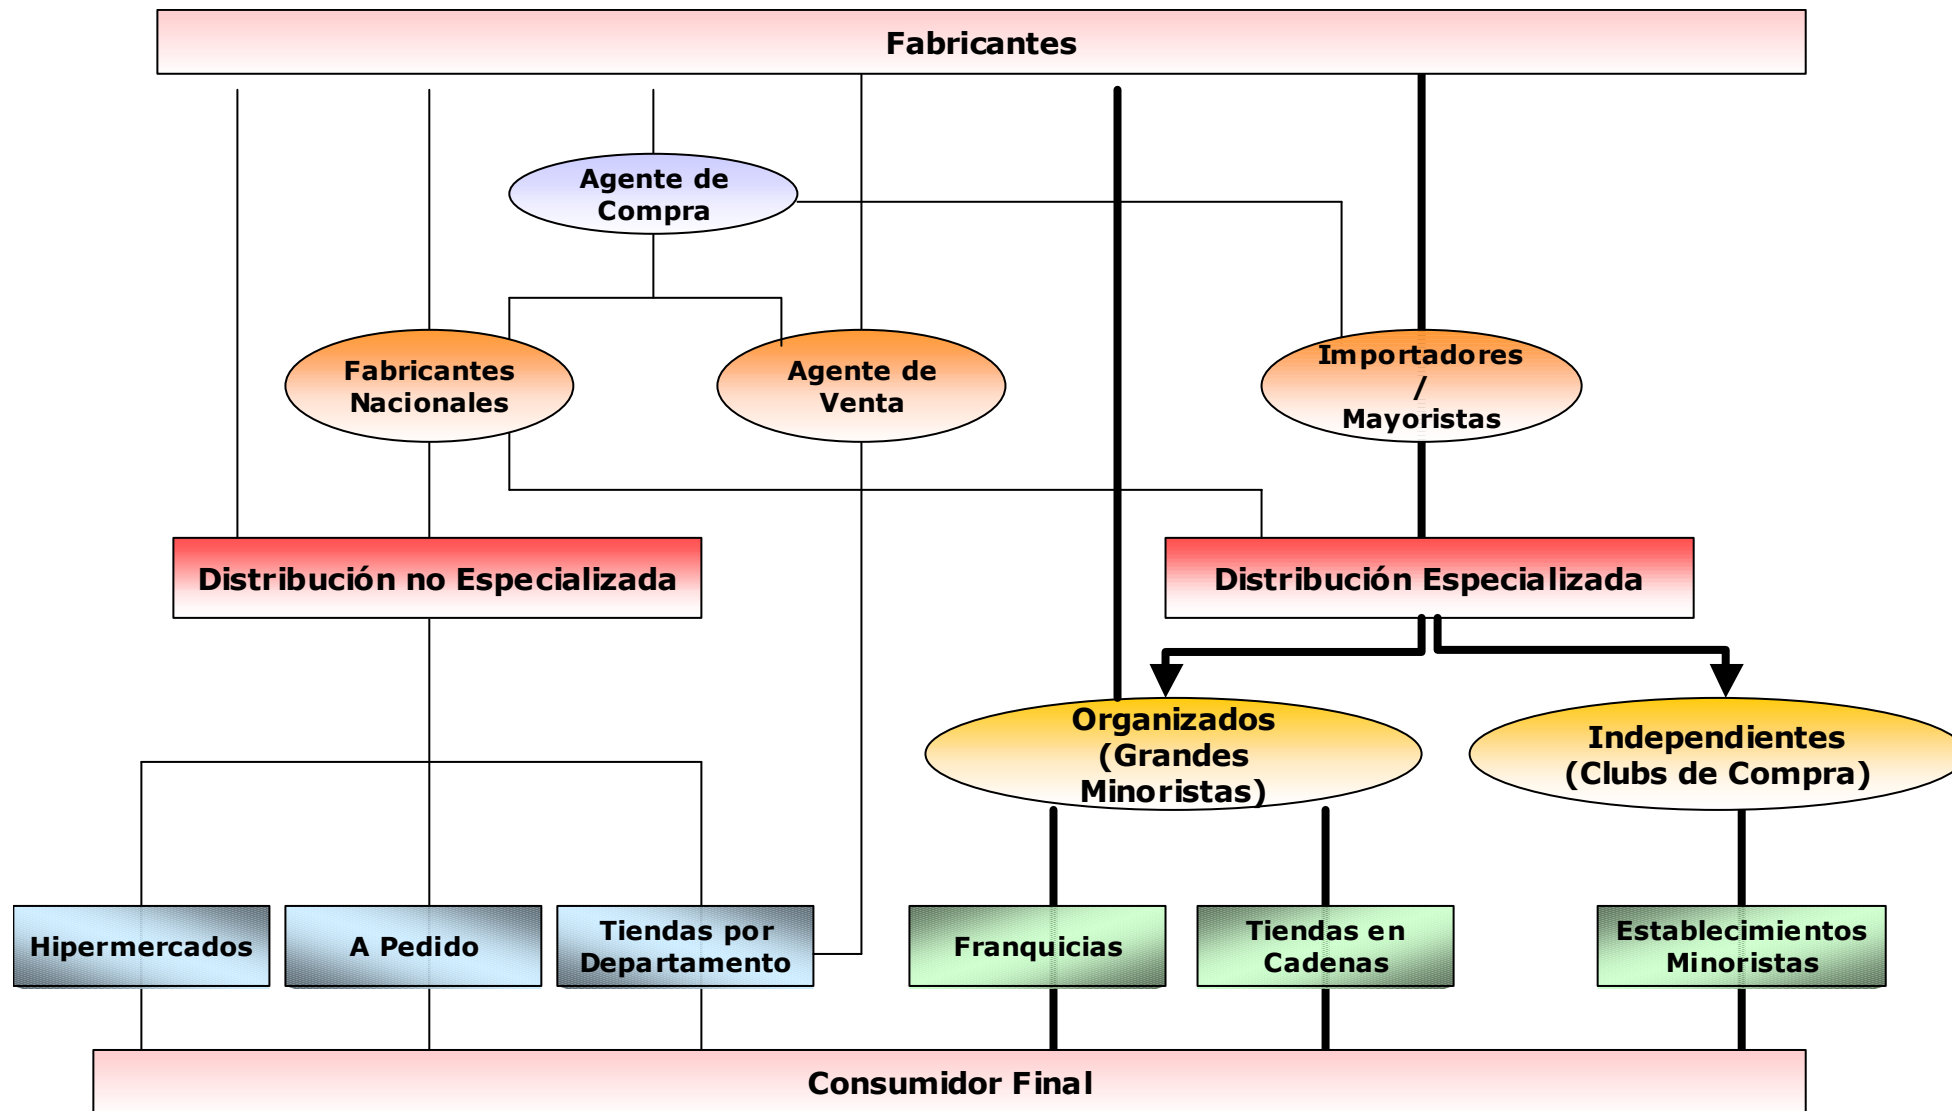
Fabricantes

Agente de Compra

Fabricantes Nacionales

Agente de Venta

Importadores / Mayoristas

Distribución no Especializada

Distribución Especializada

Organizados (Grandes Minoristas)

Independientes (Clubs de Compra)

Hipermercados

A Pedido

Tiendas por Departamento

Franquicias

Tiendas en Cadenas

Establecimientos Minoristas

Consumidor Final